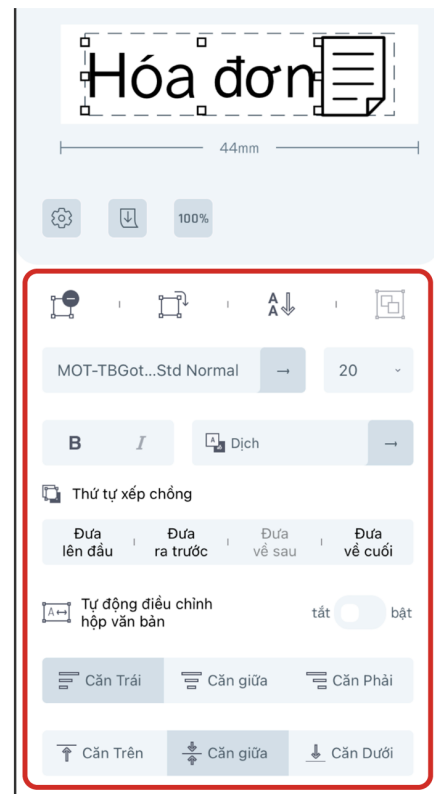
Hóa đơn

44mm

100%

MOT-TBGot...Std Normal

20

B I

Dịch

Thứ tự xếp chồng

Đưa lên đầu

Đưa ra trước

Đưa về sau

Đưa về cuối

Tự động điều chỉnh hộp văn bản

tắt bật

Căn Trái

Căn giữa

Căn Phải

Căn Trên

Căn giữa

Căn Dưới